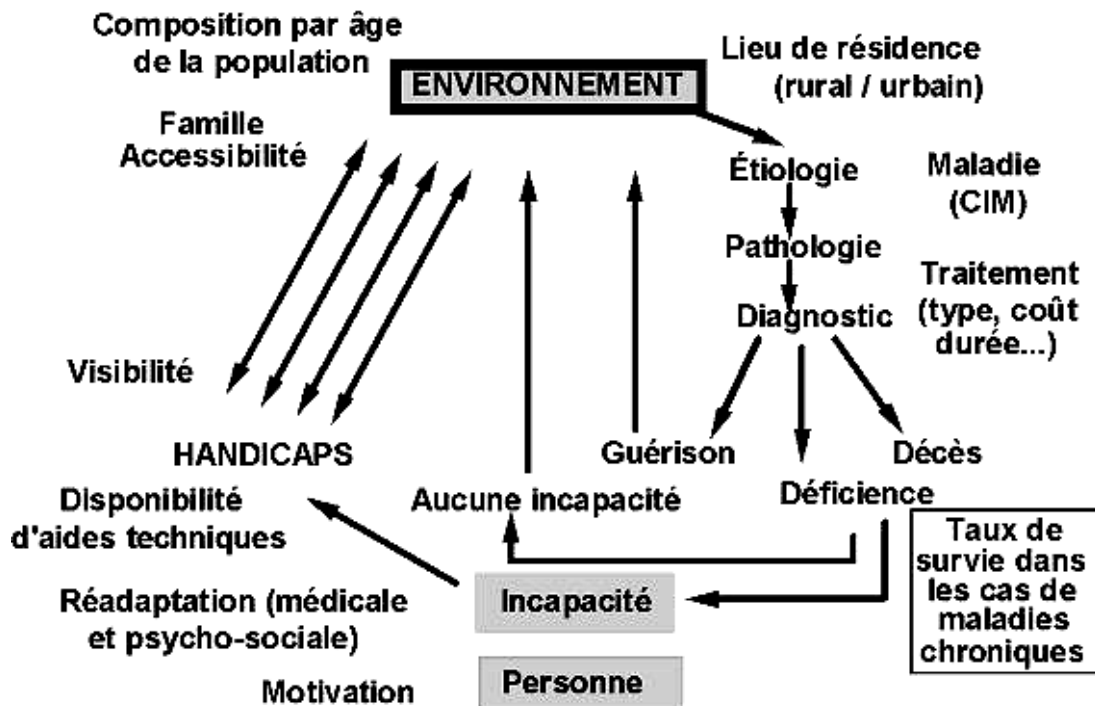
Composition par âge de la population

ENVIRONNEMENT

Lieu de résidence (rural / urbain)

Famille Accessibilité

Étiologie

Maladie (CIM)

Pathologie

Traitement (type, coût durée...)

Diagnostic

Visibilité

HANDICAPS

Guérison

Décès

Disponibilité d'aides techniques

Aucune incapacité

Déficience

Taux de survie dans les cas de maladies chroniques

Réadaptation (médicale et psycho-sociale)

Incapacité

Motivation

Personne